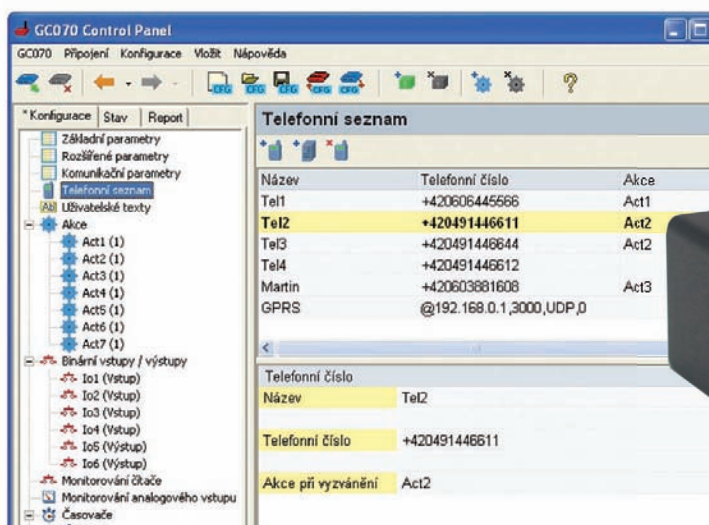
GC070 Control Panel

GC070 Připojení Konfigurace Vložit Nápověda

*Konfigurace Stav Report

Základní parametry
Rozšířené parametry
Komunikační parametry
Telefonní seznam
Uživatelské texty
Akce
Act1 (1)
Act2 (1)
Act3 (1)
Act4 (1)
Act5 (1)
Act6 (1)
Act7 (1)
Binární vstupy / výstupy
Io1 (Vstup)
Io2 (Vstup)
Io3 (Vstup)
Io4 (Vstup)
Io5 (Výstup)
Io6 (Výstup)
Monitorování čítače
Monitorování analogového vstupu
Časovače

Telefonní seznam

| Název | Telefonní číslo | Akce |
|---|---|---|
| Tel1 | +420606445566 | Act1 |
| Tel2 | +420491446611 | Act2 |
| Tel3 | +420491446644 | Act2 |
| Tel4 | +420491446612 | |
| Martin | +420603881608 | Act3 |
| GPRS | @192.168.0.1,3000,UDP,0 | |

Telefonní číslo

| Název | Tel2 |
|---|---|
| Telefonní číslo | +420491446611 |
| Akce při vyzvánění | Act2 |